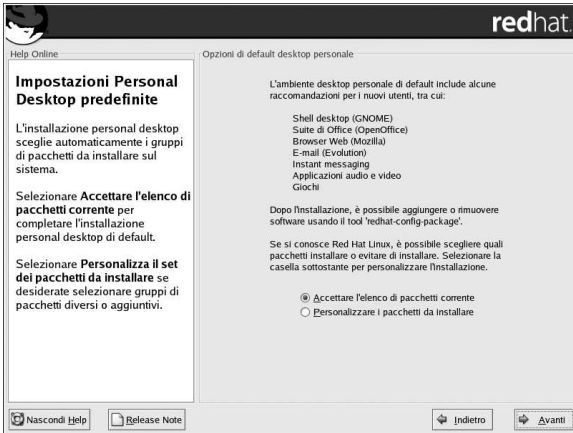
redhat.

Help Online

Impostazioni Personal Desktop predefinite

L'installazione personal desktop sceglie automaticamente i gruppi di pacchetti da installare sul sistema.

Selezionare **Accettare l'elenco di pacchetti corrente** per completare l'installazione personal desktop di default.

Selezionare **Personalizza il set dei pacchetti da installare** se desiderate selezionare gruppi di pacchetti diversi o aggiuntivi.

Opzioni di default desktop personale

L'ambiente desktop personale di default include alcune raccomandazioni per i nuovi utenti, tra cui:

Shell desktop (GNOME)
Suite di Office (OpenOffice)
Browser Web (Mozilla)
E-mail (Evolution)
Instant messaging
Applicazioni audio e video
Giochi

Dopo l'installazione, è possibile aggiungere o rimuovere software usando il tool 'redhat-config-package'.

Se si conosce Red Hat Linux, è possibile scegliere quali pacchetti installare o evitare di installare. Selezionare la casella sottostante per personalizzare l'installazione.

Accettare l'elenco di pacchetti corrente
Personalizzare i pacchetti da installare

Nascondi Help
Release Note
Indietro
Avanti